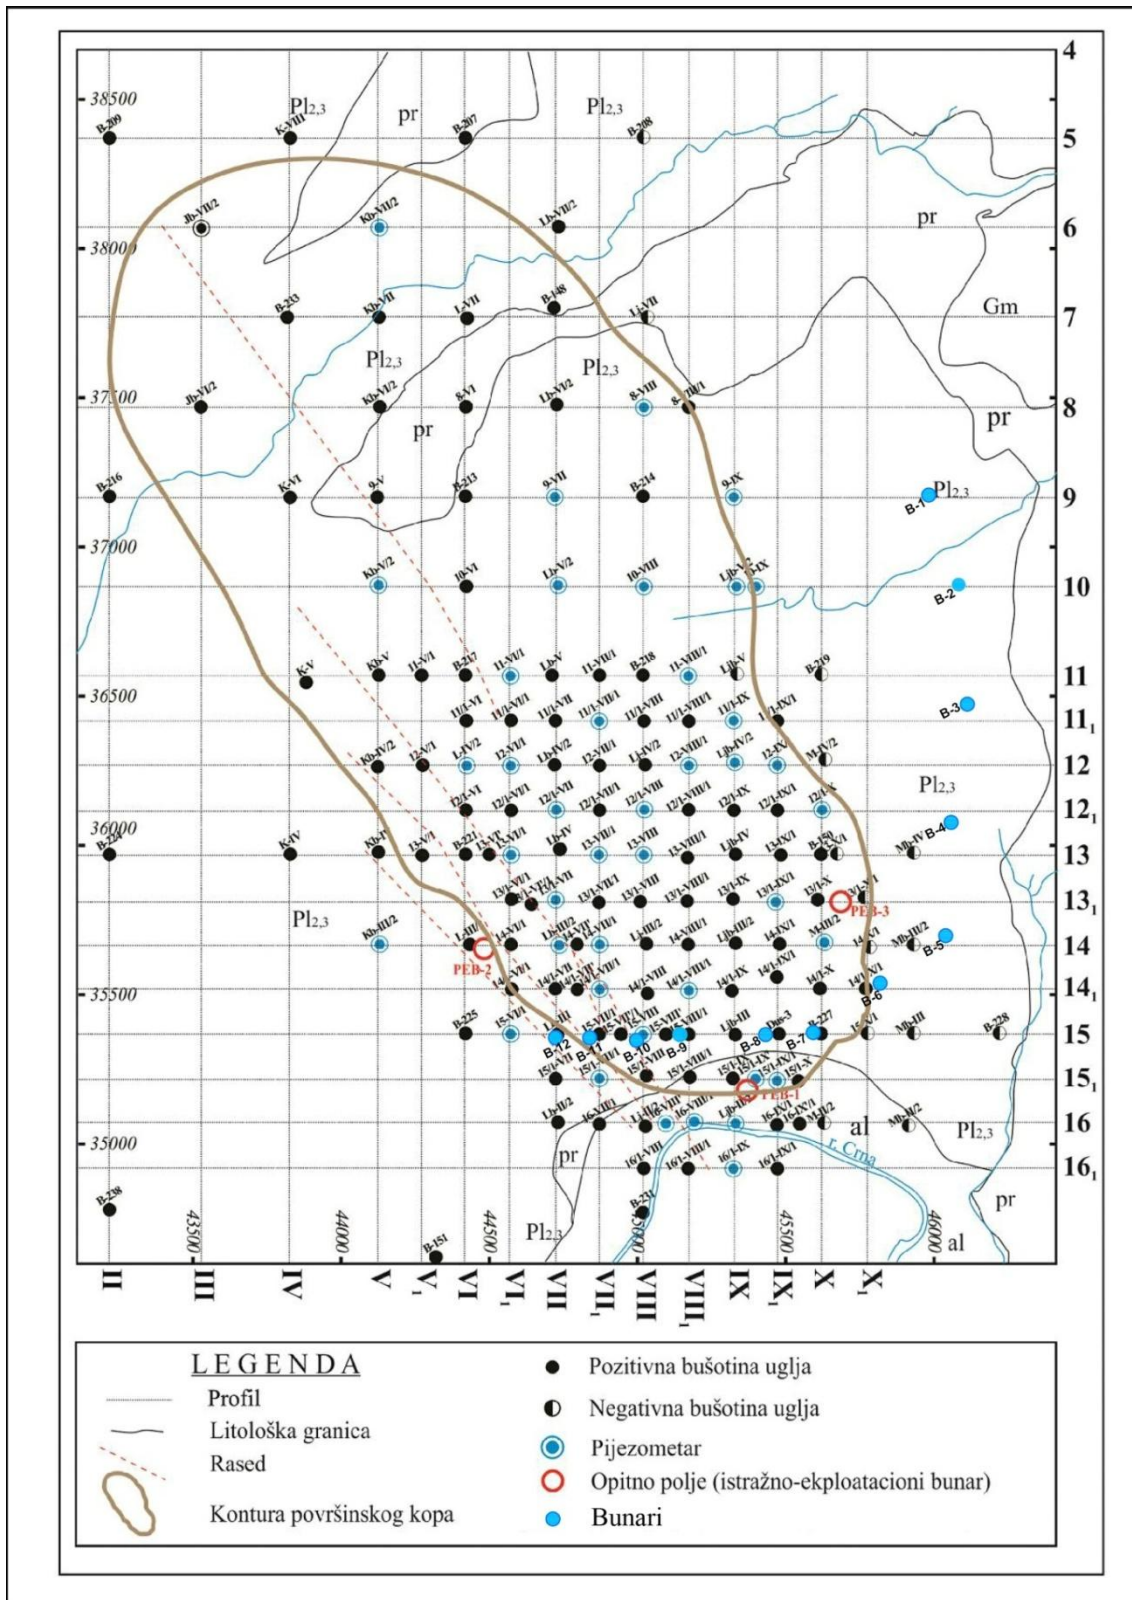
4
38500
$Pl_{2,3}$
pr
$Pl_{2,3}$
B-209
K-VIII
B-207
B-208
5
Jb-VII/2
Kb-VII/2
Lb-VII/2
pr
6
38000
B-233
Kb-VII
I-VII
B-148
Lj-VII
Gm
7
$Pl_{2,3}$
$Pl_{2,3}$
37500
Jb-VI/2
Kb-VI/2
8-VI
Lb-VI/2
8-VIII
8-VIII/1
8
pr
pr
B-216
K-VI
9-V
B-213
9-VII
B-214
9-IX
B-1
$Pl_{2,3}$
9
37000
Kb-V/2
10-VI
Lb-V/2
10-VIII
Ljb-V/2
B-2
10
K-V
Kb-V
11-VI/1
B-217
11-VI/1
Lb-V
11-VII/1
B-218
11-VIII/1
Ljb-V
B-219
36500
11
B-3
$11_1$
12
$Pl_{2,3}$
$12_1$
36000
B-220
K-IV
Kb-IV
13-VI/1
B-221
B-150
Mb-IV
B-4
13
PEB-3
$13_1$
$Pl_{2,3}$
Kb-III/2
PEB-2
Mb-III/2
B-5
14
35500
B-6
$14_1$
B-225
B-228
B-12
B-11
B-10
B-9
B-8
B-7
B-227
Mb-III
15
$15_1$
PEB-1
al
Mb-II/2
$Pl_{2,3}$
16
35000
pr
r. Crna
$16_1$
pr
B-238
B-151
$Pl_{2,3}$
al
43500
44000
44500
45000
45500
46000
II
III
IV
V
$V_1$
VI
$VI_1$
VII
$VII_1$
VIII
$VIII_1$
IX
$IX_1$
X
$X_1$

LEGENDA
Profil
Litološka granica
Rased
Kontura površinskog kopa
Pozitivna bušotina uglja
Negativna bušotina uglja
Pijezometar
Opitno polje (istražno-ekploatacioni bunar)
Bunari